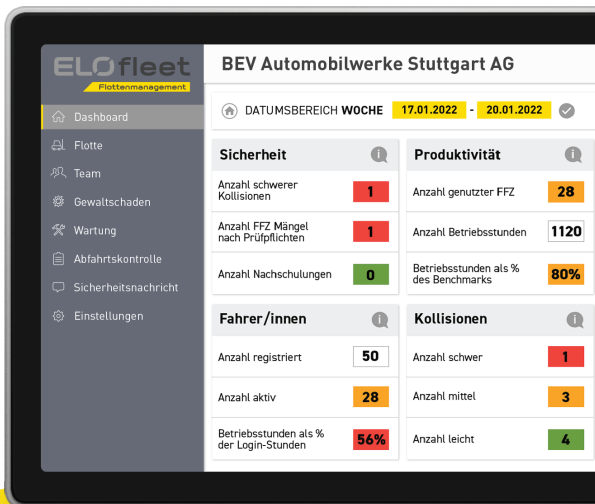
ELOfleet
Flottenmanagement

Dashboard
Flotte
Team
Gewaltschaden
Wartung
Abfahrtskontrolle
Sicherheitsnachricht
Einstellungen

BEV Automobilwerke Stuttgart AG

DATUMSBEREICH WOCHE 17.01.2022 - 20.01.2022

Sicherheit

| | |
|---|---|
| Anzahl schwerer Kollisionen | 1 |
| Anzahl FFZ Mängel nach Prüfpflichten | 1 |
| Anzahl Nachschulungen | 0 |

Produktivität

| | |
|---|---|
| Anzahl genutzter FFZ | 28 |
| Anzahl Betriebsstunden | 1120 |
| Betriebsstunden als % des Benchmarks | 80% |

Fahrer/innen

| | |
|---|---|
| Anzahl registriert | 50 |
| Anzahl aktiv | 28 |
| Betriebsstunden als % der Login-Stunden | 56% |

Kollisionen

| | |
|---|---|
| Anzahl schwer | 1 |
| Anzahl mittel | 3 |
| Anzahl leicht | 4 |